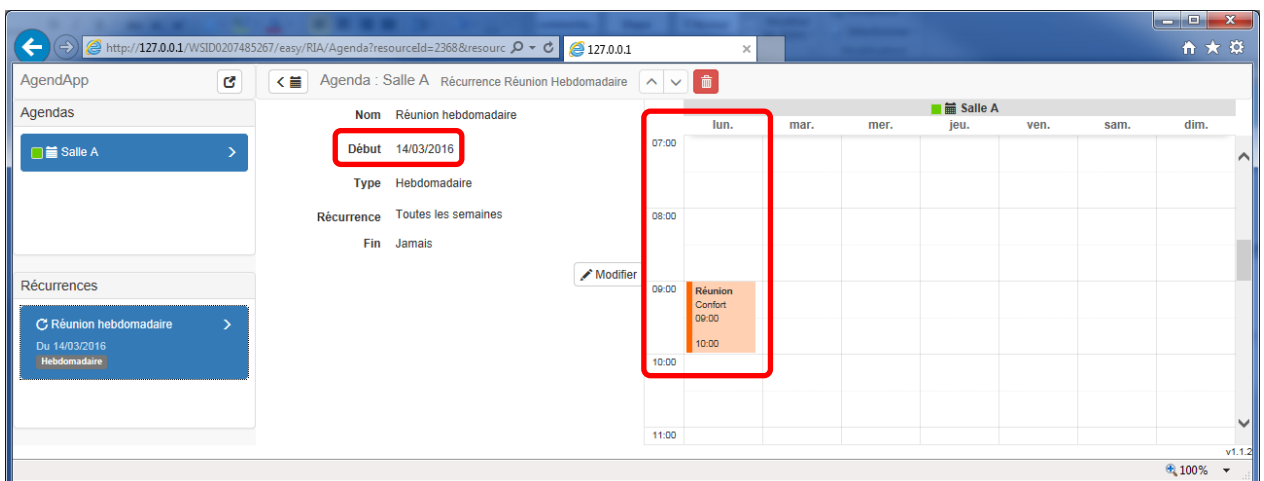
http://127.0.0.1/WSID0207485267/easy/RIA/Agenda?resourceId=2368&resourc
127.0.0.1

AgendApp

Agendas

Salle A

Récurrences

Réunion hebdomadaire
Du 14/03/2016
Hebdomadaire

Agenda : Salle A Récurrence Réunion Hebdomadaire

Nom Réunion hebdomadaire
Début 14/03/2016
Type Hebdomadaire
Récurrence Toutes les semaines
Fin Jamais

Modifier

Salle A

| | lun. | mar. | mer. | jeu. | ven. | sam. | dim. |
|---|---|---|---|---|---|---|---|
| 07:00 | | | | | | | |
| 08:00 | | | | | | | |
| 09:00 | Réunion Confort 09:00 10:00 | | | | | | |
| 10:00 | | | | | | | |
| 11:00 | | | | | | | |

v1.1.2
100%